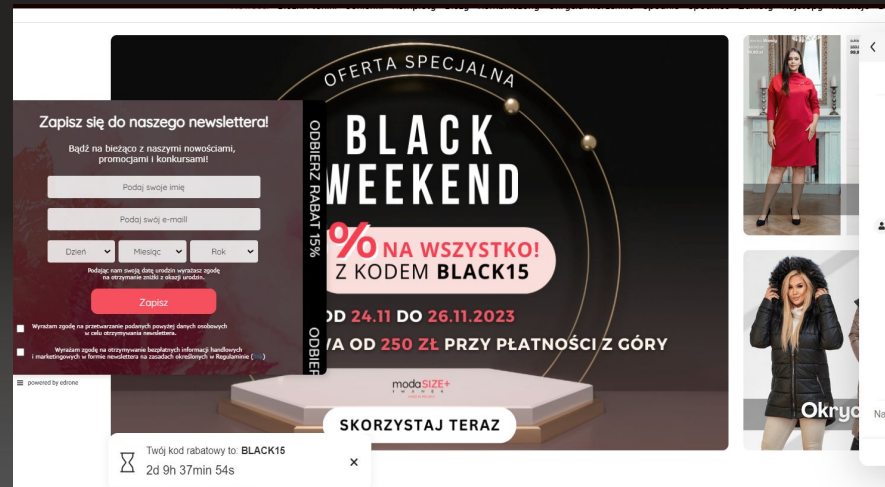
Zapisz się do naszego newslettera!

Bądź na bieżąco z naszymi nowościami, promocjami i konkursami!

Podaj swoje imię

Podaj swój e-mail

Dzień Miesiąc Rok

Podając nam swoją datę urodzin wyrażasz zgodę na otrzymanie zniżki z okazji urodzin.

Zapisz

Wyrażam zgodę na przetwarzanie podanych powyżej danych osobowych w celu otrzymywania newslettera.

Wyrażam zgodę na otrzymywanie bezpłatnych informacji handlowych i marketingowych w formie newslettera na zasadach określonych w Regulaminie

powered by edrone

ODBIERZ RABAT 15%

ODBIER

OFERTA SPECJALNA

BLACK WEEKEND

% NA WSZYSTKO! Z KODEM BLACK15

OD 24.11 DO 26.11.2023

VA OD 250 ZŁ PRZY PŁATNOŚCI Z GÓRY

modaSIZE+

SKORZYSTAJ TERAZ

Okryc

Twój kod rabatowy to: BLACK15

2d 9h 37min 54s

Na